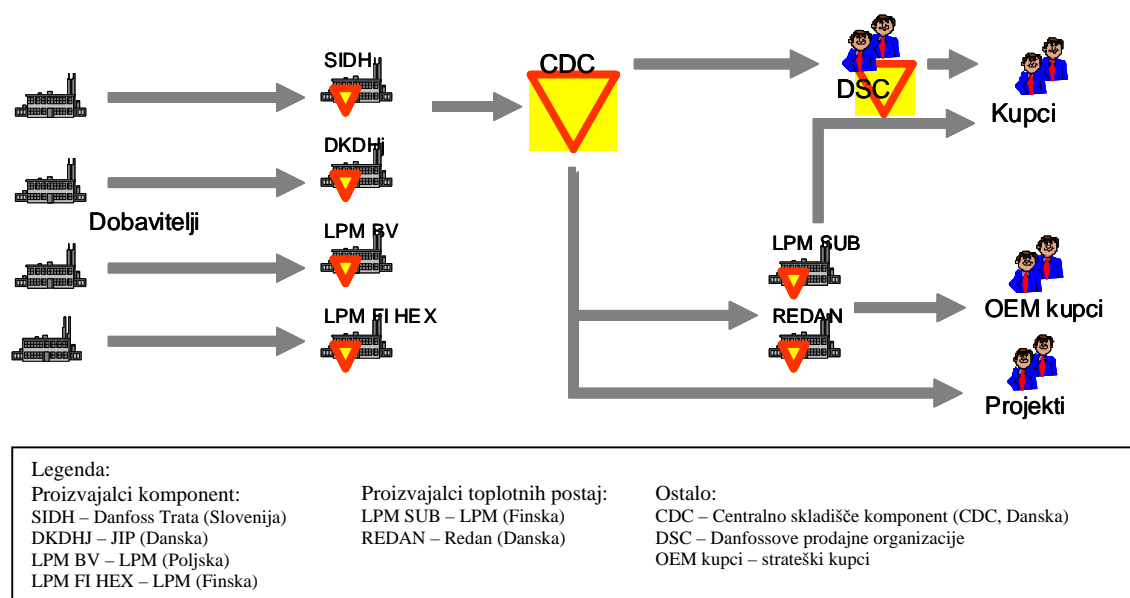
SIDH
DKDHj
LPM BV
LPM FI HEX
Dobavitelji
CDC
DSC
Kupci
LPM SUB
REDAN
OEM kupci
Projekti

Legenda:

Proizvajalci komponent:
SIDH – Danfoss Trata (Slovenija)
DKDHJ – JIP (Danska)
LPM BV – LPM (Poljska)
LPM FI HEX – LPM (Finska)

Proizvajalci toplotnih postaj:
LPM SUB – LPM (Finska)
REDAN – Redan (Danska)

Ostalo:
CDC – Centralno skladišče komponent (CDC, Danska)
DSC – Danfossove prodajne organizacije
OEM kupci – strateški kupci